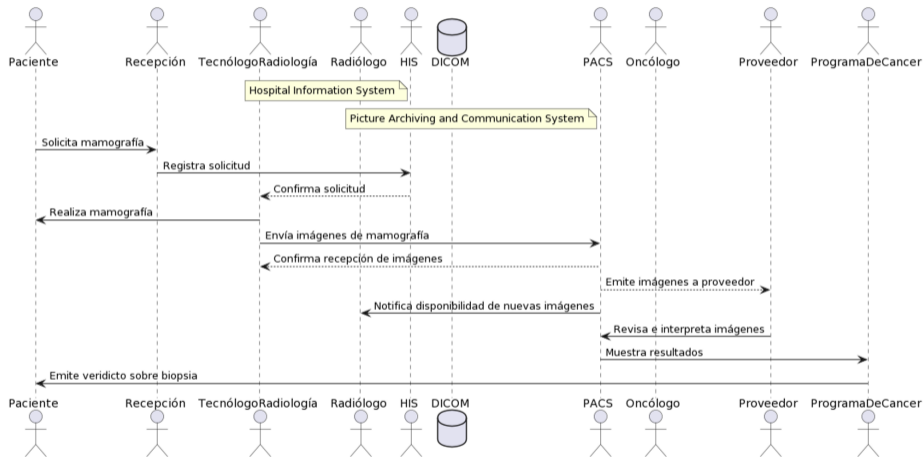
Paciente Recepción TecnólogoRadiología Radiólogo HIS DICOM PACS Oncólogo Proveedor ProgramaDeCancer

Hospital Information System

Picture Archiving and Communication System

Solicita mamografía

Registra solicitud

Confirma solicitud

Realiza mamografía

Envía imágenes de mamografía

Confirma recepción de imágenes

Emite imágenes a proveedor

Notifica disponibilidad de nuevas imágenes

Revisa e interpreta imágenes

Muestra resultados

Emite veridicto sobre biopsia

Paciente Recepción TecnólogoRadiología Radiólogo HIS DICOM PACS Oncólogo Proveedor ProgramaDeCancer